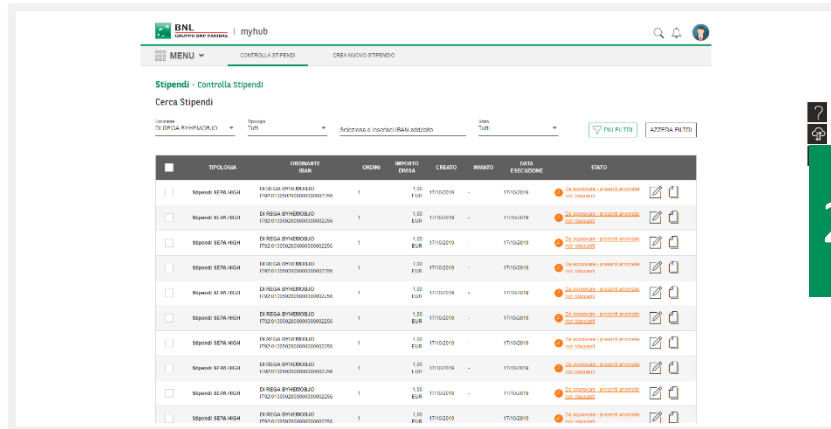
BNL GRUPPO BNP PARIBAS | myhub

MENU

CONTROLLA STIPENDI

CREA NUOVO STIPENDIO

Stipendi - Controlla Stipendi

Cerca Stipendi

Ordinante
DI REGA BYHEMOBJO

Tipologia
Tutti

Seleziona o inserisci IBAN addebito

Stato
Tutti

PIÙ FILTRI

AZZERA FILTRI

| | TIPOLOGIA | ORDINANTE IBAN | ORDINI | IMPORTO DIVISA | CREATO | INVIATO | DATA ESECUZIONE | STATO |
|---|---|---|---|---|---|---|---|---|
| | Stipendi SEPA HIGH | DI REGA BYHEMOBJO IT92I0100502800000000002256 | 1 | 1,00 EUR | 17/10/2019 | - | 17/10/2019 | Da approvare - presenti anomalie non bloccanti |
| | Stipendi SEPA HIGH | DI REGA BYHEMOBJO IT92I0100502800000000002256 | 1 | 1,00 EUR | 17/10/2019 | - | 17/10/2019 | Da approvare - presenti anomalie non bloccanti |
| | Stipendi SEPA HIGH | DI REGA BYHEMOBJO IT92I0100502800000000002256 | 1 | 1,00 EUR | 17/10/2019 | - | 17/10/2019 | Da approvare - presenti anomalie non bloccanti |
| | Stipendi SEPA HIGH | DI REGA BYHEMOBJO IT92I0100502800000000002256 | 1 | 1,00 EUR | 17/10/2019 | - | 17/10/2019 | Da approvare - presenti anomalie non bloccanti |
| | Stipendi SEPA HIGH | DI REGA BYHEMOBJO IT92I0100502800000000002256 | 1 | 1,00 EUR | 17/10/2019 | - | 17/10/2019 | Da approvare - presenti anomalie non bloccanti |
| | Stipendi SEPA HIGH | DI REGA BYHEMOBJO IT92I0100502800000000002256 | 1 | 1,00 EUR | 17/10/2019 | - | 17/10/2019 | Da approvare - presenti anomalie non bloccanti |
| | Stipendi SEPA HIGH | DI REGA BYHEMOBJO IT92I0100502800000000002256 | 1 | 1,00 EUR | 17/10/2019 | - | 17/10/2019 | Da approvare - presenti anomalie non bloccanti |
| | Stipendi SEPA HIGH | DI REGA BYHEMOBJO IT92I0100502800000000002256 | 1 | 1,00 EUR | 17/10/2019 | - | 17/10/2019 | Da approvare - presenti anomalie non bloccanti |
| | Stipendi SEPA HIGH | DI REGA BYHEMOBJO IT92I0100502800000000002256 | 1 | 1,00 EUR | 17/10/2019 | - | 17/10/2019 | Da approvare - presenti anomalie non bloccanti |
| | Stipendi SEPA HIGH | DI REGA BYHEMOBJO IT92I0100502800000000002256 | 1 | 1,00 EUR | 17/10/2019 | - | 17/10/2019 | Da approvare - presenti anomalie non bloccanti |